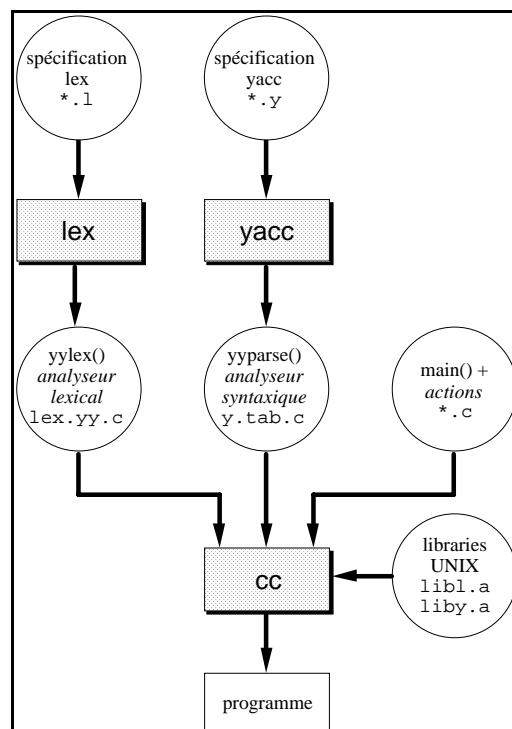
spécification lex
*.l

spécification yacc
*.y

lex

yacc

yylex()
*analyseur lexical*
lex.yy.c

yyparse()
*analyseur syntaxique*
y.tab.c

main() +
*actions*
*.c

cc

libraries UNIX
libl.a
liby.a

programme